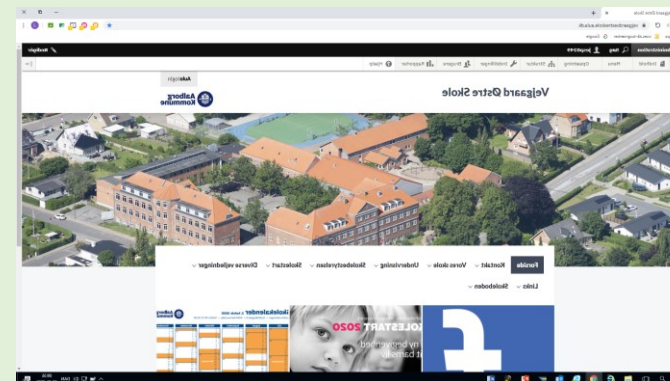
Vejgaard Østre Skole

Aalborg Kommune

Aula login

Forside | Kontakt | Vores skole | Undervisning | Skolebestyrelsen | Skolestart | Diverse vejledninger

Links | Skoleboden

Skolekalender

SKOLESTART 2020

Indhold | Menu | Opsætning | Struktur | Indstillinger | Brugere | Rapporter | Hjælp

Genveje

Skoleintra

Søg

vejgaardoestreskole.aula.dk